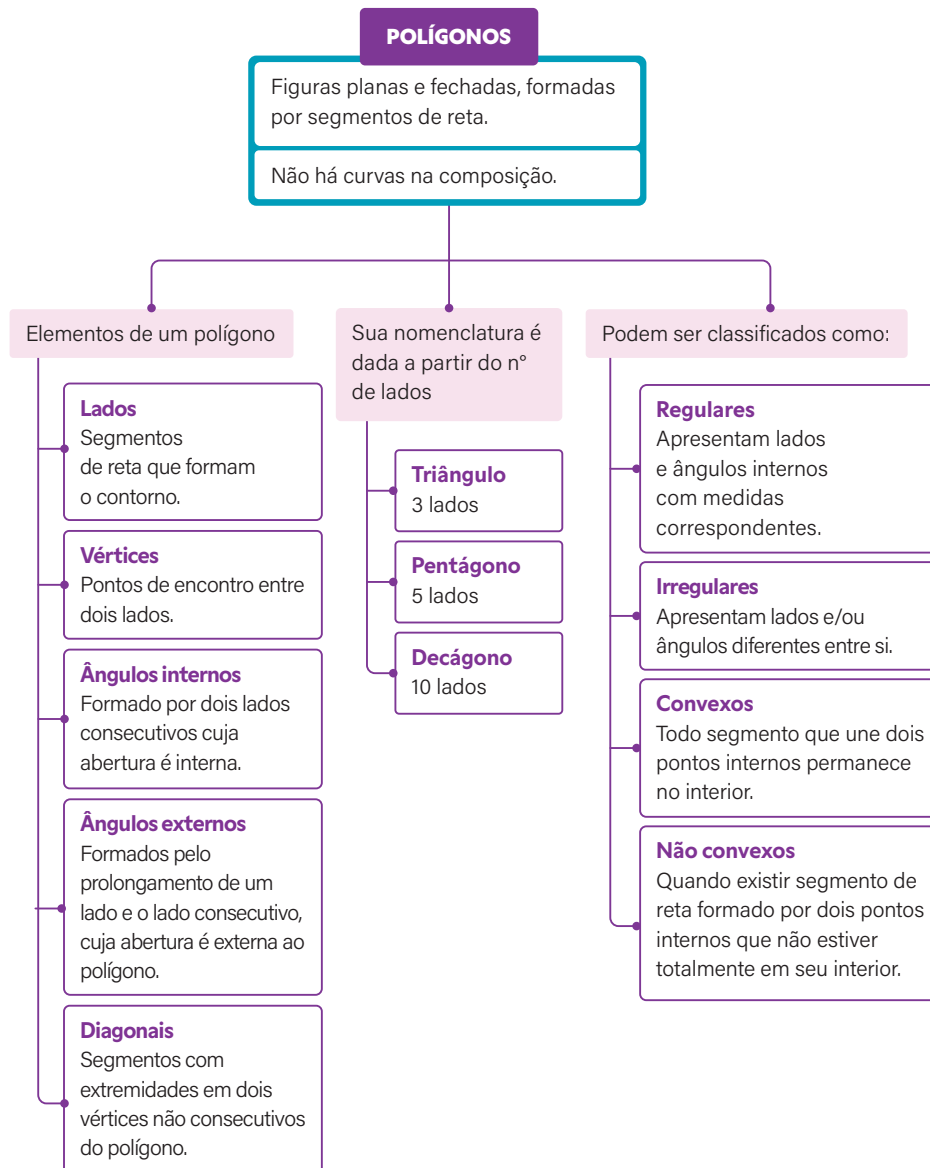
POLÍGONOS

Figuras planas e fechadas, formadas por segmentos de reta.

Não há curvas na composição.

Elementos de um polígono

Lados
Segmentos de reta que formam o contorno.

Vértices
Pontos de encontro entre dois lados.

Ângulos internos
Formado por dois lados consecutivos cuja abertura é interna.

Ângulos externos
Formados pelo prolongamento de um lado e o lado consecutivo, cuja abertura é externa ao polígono.

Diagonais
Segmentos com extremidades em dois vértices não consecutivos do polígono.

Sua nomenclatura é dada a partir do n° de lados

Triângulo
3 lados

Pentágono
5 lados

Decágono
10 lados

Podem ser classificados como:

Regulares
Apresentam lados e ângulos internos com medidas correspondentes.

Irregulares
Apresentam lados e/ou ângulos diferentes entre si.

Convexos
Todo segmento que une dois pontos internos permanece no interior.

Não convexos
Quando existir segmento de reta formado por dois pontos internos que não estiver totalmente em seu interior.